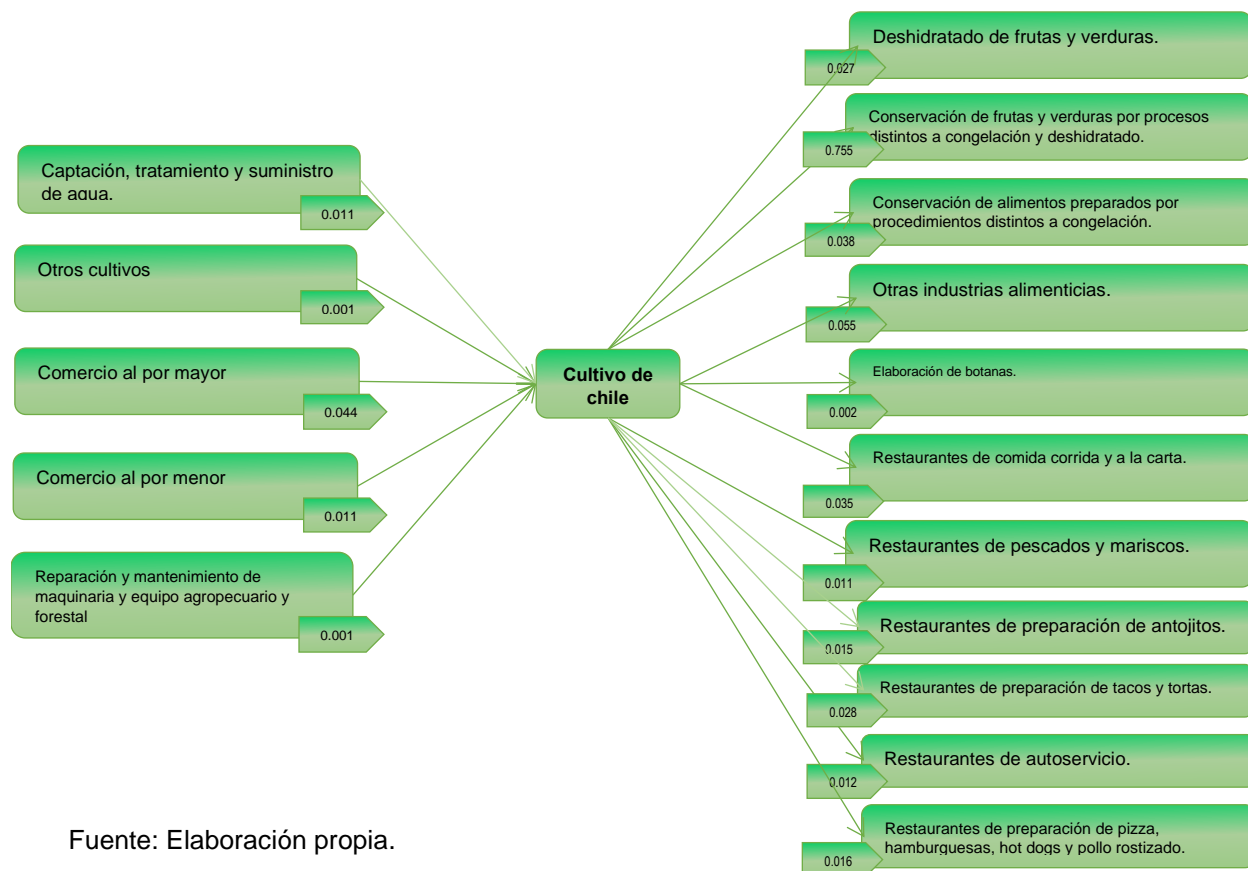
Captación, tratamiento y suministro de agua.
0.011

Otros cultivos
0.001

Comercio al por mayor
0.044

Comercio al por menor
0.011

Reparación y mantenimiento de maquinaria y equipo agropecuario y forestal
0.001

Cultivo de chile

Deshidratado de frutas y verduras.
0.027

Conservación de frutas y verduras por procesos distintos a congelación y deshidratado.
0.755

Conservación de alimentos preparados por procedimientos distintos a congelación.
0.038

Otras industrias alimenticias.
0.055

Elaboración de botanas.
0.002

Restaurantes de comida corrida y a la carta.
0.035

Restaurantes de pescados y mariscos.
0.011

Restaurantes de preparación de antojitos.
0.015

Restaurantes de preparación de tacos y tortas.
0.028

Restaurantes de autoservicio.
0.012

Restaurantes de preparación de pizza, hamburguesas, hot dogs y pollo rostizado.
0.016

Fuente: Elaboración propia.